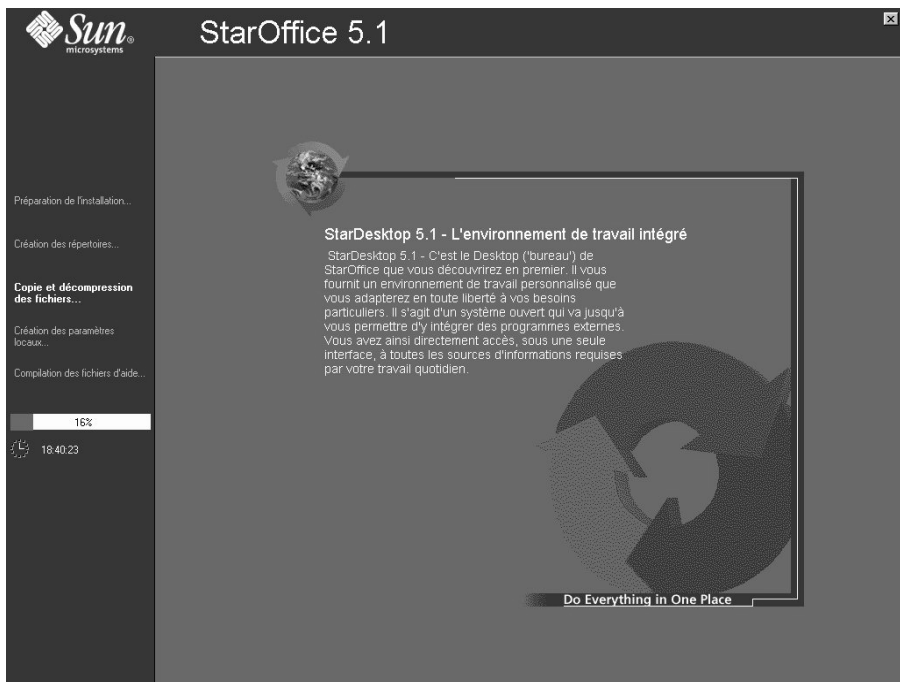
Sun microsystems

StarOffice 5.1

Préparation de l'installation...

Création des répertoires...

Copie et décompression des fichiers...

Création des paramètres locaux...

Compilation des fichiers d'aide...

16%

18:40:23

StarDesktop 5.1 - L'environnement de travail intégré

StarDesktop 5.1 - C'est le Desktop ('bureau') de StarOffice que vous découvrirez en premier. Il vous fournit un environnement de travail personnalisé que vous adapterez en toute liberté à vos besoins particuliers. Il s'agit d'un système ouvert qui va jusqu'à vous permettre d'y intégrer des programmes externes. Vous avez ainsi directement accès, sous une seule interface, à toutes les sources d'informations requises par votre travail quotidien.

Do Everything in One Place